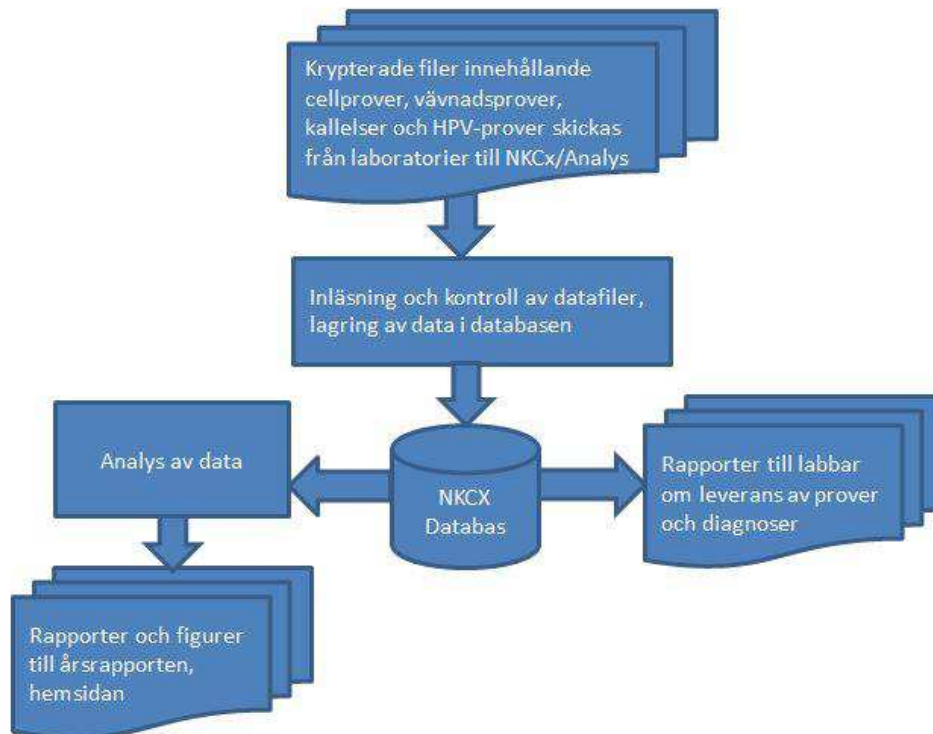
Krypterade filer innehållande cellprover, vävnadsprover, kallelser och HPV-prover skickas från laboratorier till NKCx/Analys

Inläsning och kontroll av datafiler, lagring av data i databasen

Analys av data

NKCX Databas

Rapporter till labbar om leverans av prover och diagnoser

Rapporter och figurer till årsrapporten, hemsidan